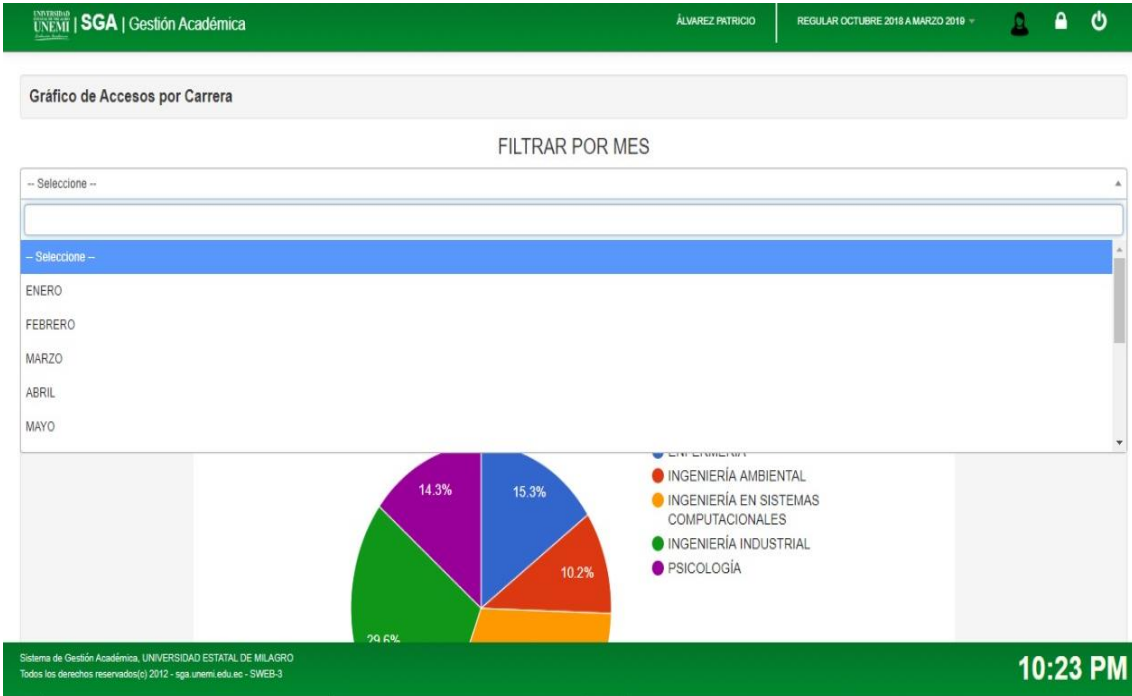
UNIVERSIDAD UNEMI | SGA | Gestión Académica

ÁLVAREZ PATRICIO

REGULAR OCTUBRE 2018 A MARZO 2019

Gráfico de Accesos por Carrera

FILTRAR POR MES

-- Seleccione --

-- Seleccione --
ENERO
FEBRERO
MARZO
ABRIL
MAYO

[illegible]
INGENIERÍA AMBIENTAL
INGENIERÍA EN SISTEMAS COMPUTACIONALES
INGENIERÍA INDUSTRIAL
PSICOLOGÍA

14.3%
15.3%
10.2%
29.6%

Sistema de Gestión Académica, UNIVERSIDAD ESTATAL DE MILAGRO
Todos los derechos reservados(c) 2012 - sga.unemi.edu.ec - SWEB-3

10:23 PM